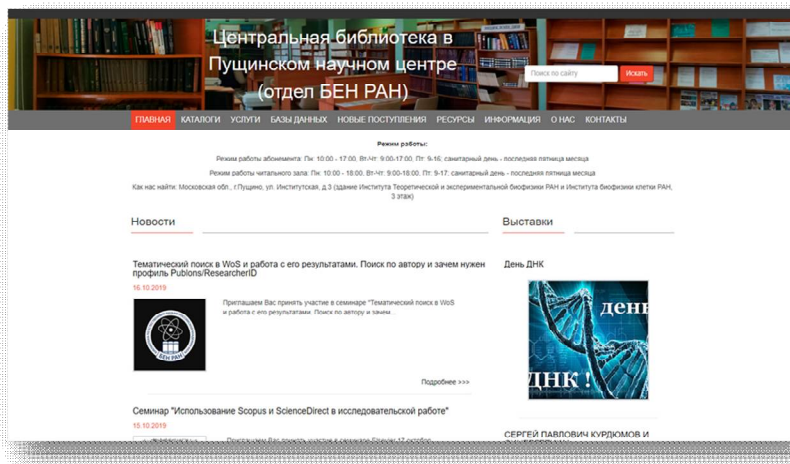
Центральная библиотека в Пущинском научном центре (отдел БЕН РАН)

Поиск по сайту
Искать

ГЛАВНАЯ КАТАЛОГИ УСЛУГИ БАЗЫ ДАННЫХ НОВЫЕ ПОСТУПЛЕНИЯ РЕСУРСЫ ИНФОРМАЦИЯ О НАС КОНТАКТЫ

Режим работы:

Режим работы абонемента: Пн: 10:00 - 17:00, Вт-Чт: 9:00-17:00, Пт: 9-16; санитарный день - последняя пятница месяца

Режим работы читального зала: Пн: 10:00 - 18:00, Вт-Чт: 9:00-18:00, Пт: 9-17; санитарный день - последняя пятница месяца

Как нас найти: Московская обл., г.Пущино, ул. Институтская, д.3 (здание Института Теоретической и экспериментальной биофизики РАН и Института биофизики клетки РАН, 3 этаж)

Новости

Тематический поиск в WoS и работа с его результатами. Поиск по автору и зачем нужен профиль Publons/ResearcherID

16.10.2019

БЕН РАН

Приглашаем Вас принять участие в семинаре "Тематический поиск в WoS и работа с его результатами. Поиск по автору и зачем...

Подробнее >>>

Семинар "Использование Scopus и ScienceDirect в исследовательской работе"

15.10.2019

Приглашаем Вас принять участие в семинаре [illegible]

Выставки

День ДНК

ДЕНЬ ДНК !

СЕРГЕЙ ПАВЛОВИЧ КУРДЮМОВ И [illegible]